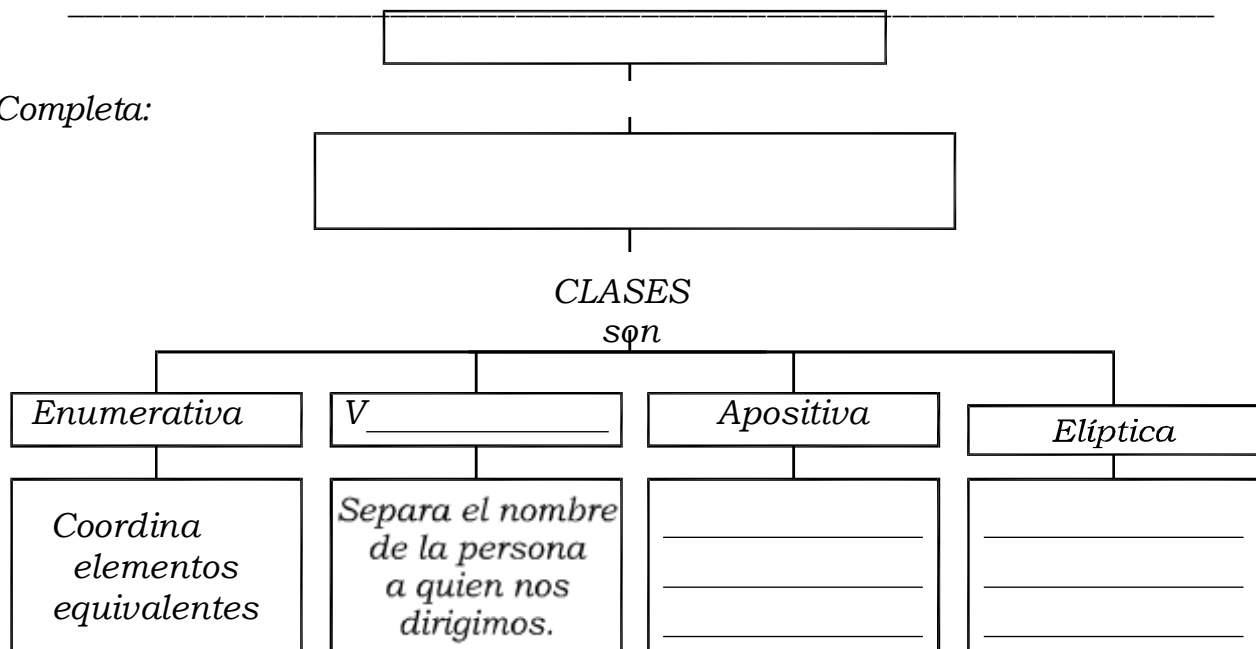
Completa:

CLASES
son

Enumerativa

V_______________

Apositiva

Elíptica

Coordina elementos equivalentes

Separa el nombre de la persona a quien nos dirigimos.

_______________
_______________
_______________

_______________
_______________
_______________